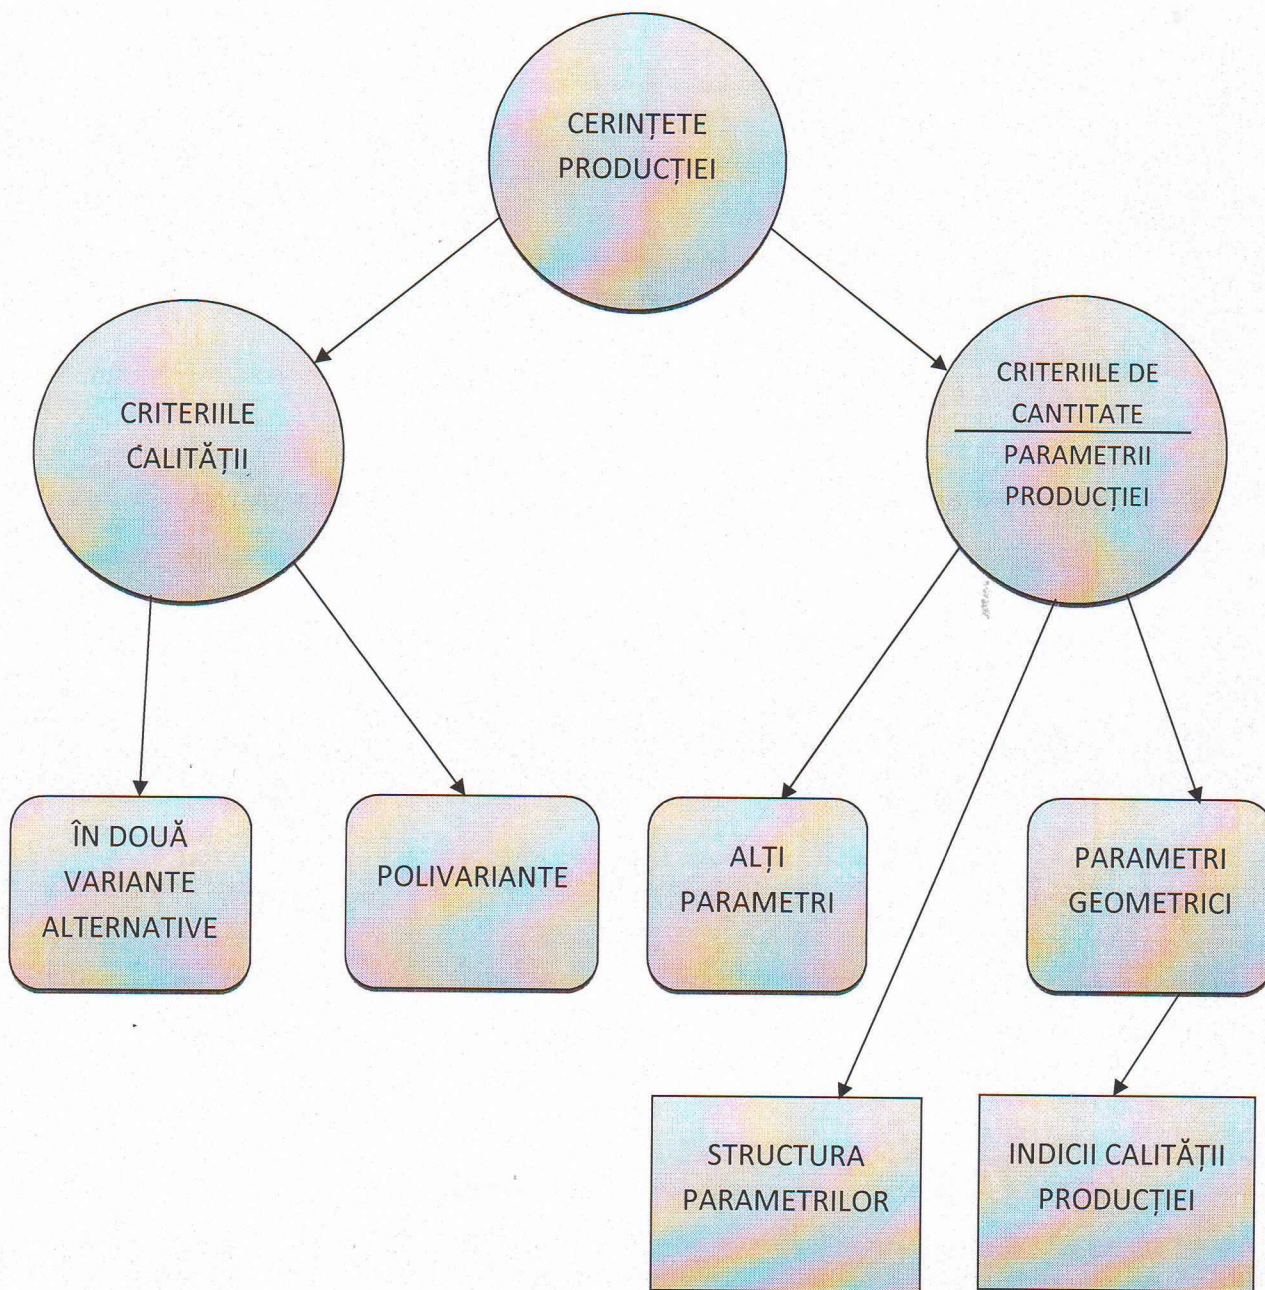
CERINȚETE PRODUCȚIEI

CRITERIILE CALITĂȚII

CRITERIILE DE CANTITATE

PARAMETRII PRODUCȚIEI

ÎN DOUĂ VARIANTE ALTERNATIVE

POLIVARIANTE

ALȚI PARAMETRI

PARAMETRI GEOMETRICI

STRUCTURA PARAMETRILOR

INDICII CALITĂȚII PRODUCȚIEI